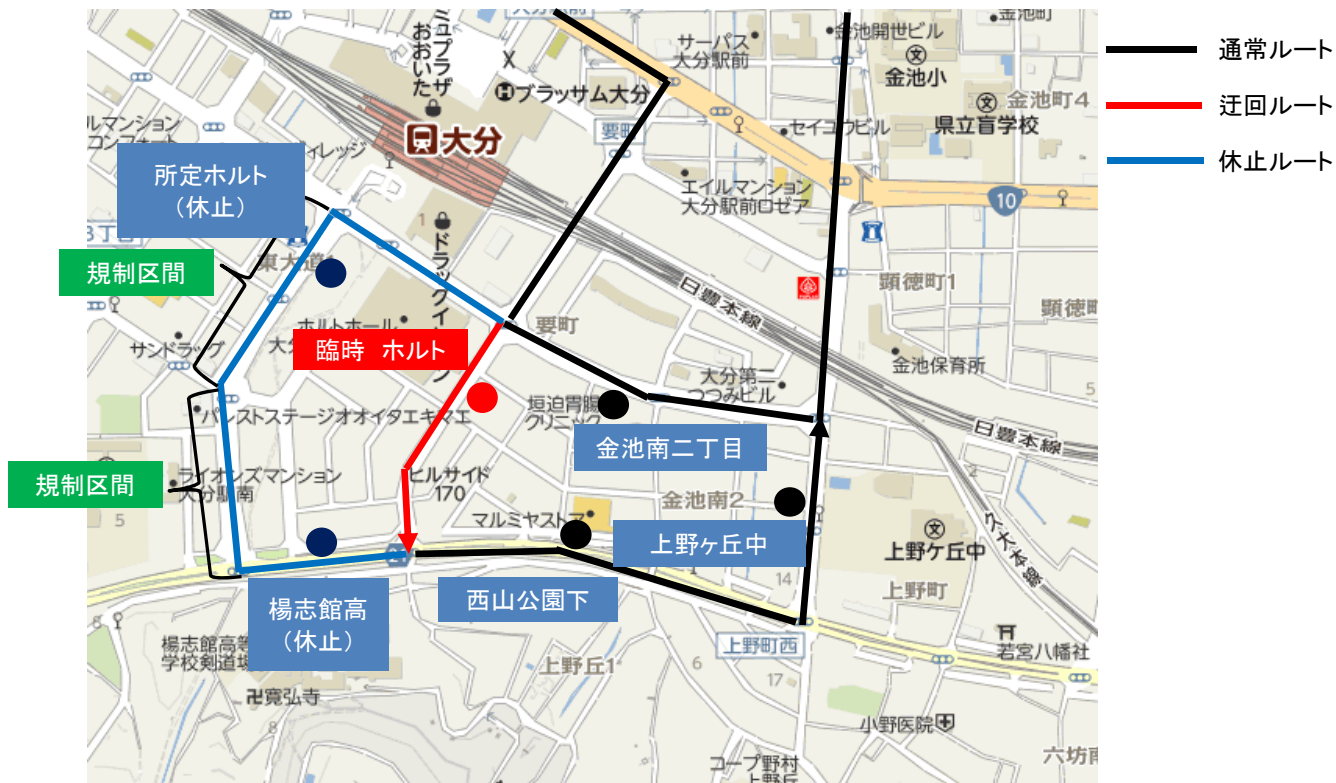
通常ルート
迂回ルート
休止ルート

所定ホルト
（休止）

規制区間

臨時 ホルト

規制区間

楊志館高
（休止）

西山公園下

金池南二丁目

上野ヶ丘中

大分
ミプラ
おおいたザ
ブラッサム大分
サーパス
大分駅前
金池開世ビル
金池小
金池町4
県立盲学校
セイコウビル
要町
エイルマンション
大分駅前ロゼア
10
日豊本線
顕徳町1
顕徳町
要町
金池保育所
大分第二
つづみビル
ドラッグイレブン
ホルトホール
東大道
大分
サンドラッグ
パークステージオオイタエキマエ
ライオンズマンション
大分駅南
垣迫胃腸
クリニック
ヒルサイド
170
マルミヤストア
金池南2
日豊本線
上野ケ丘中
上野町
上野町西
若宮八幡社
楊志館高等
学校剣道場
寛弘寺
上野丘1
17
小野医院
コープ野村
六坊南
14
5